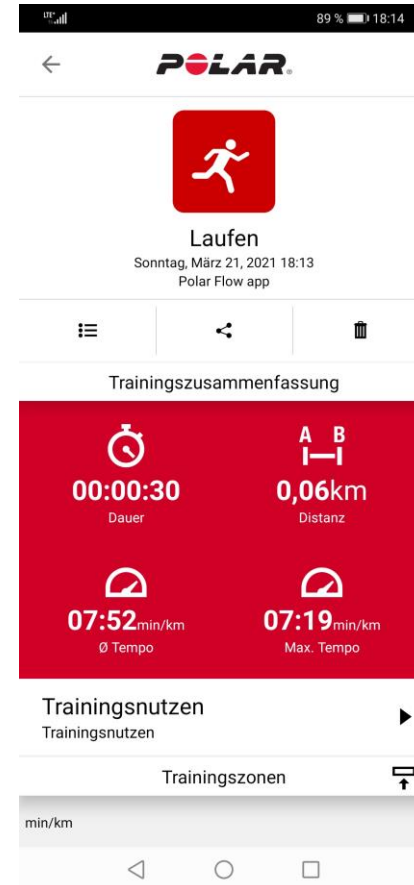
89 % 18:14

POLAR.

Laufen
Sonntag, März 21, 2021 18:13
Polar Flow app

Trainingszusammenfassung

00:00:30
Dauer

A B
0,06km
Distanz

07:52min/km
Ø Tempo

07:19min/km
Max. Tempo

Trainingsnutzen
Trainingsnutzen

Trainingszonen

min/km